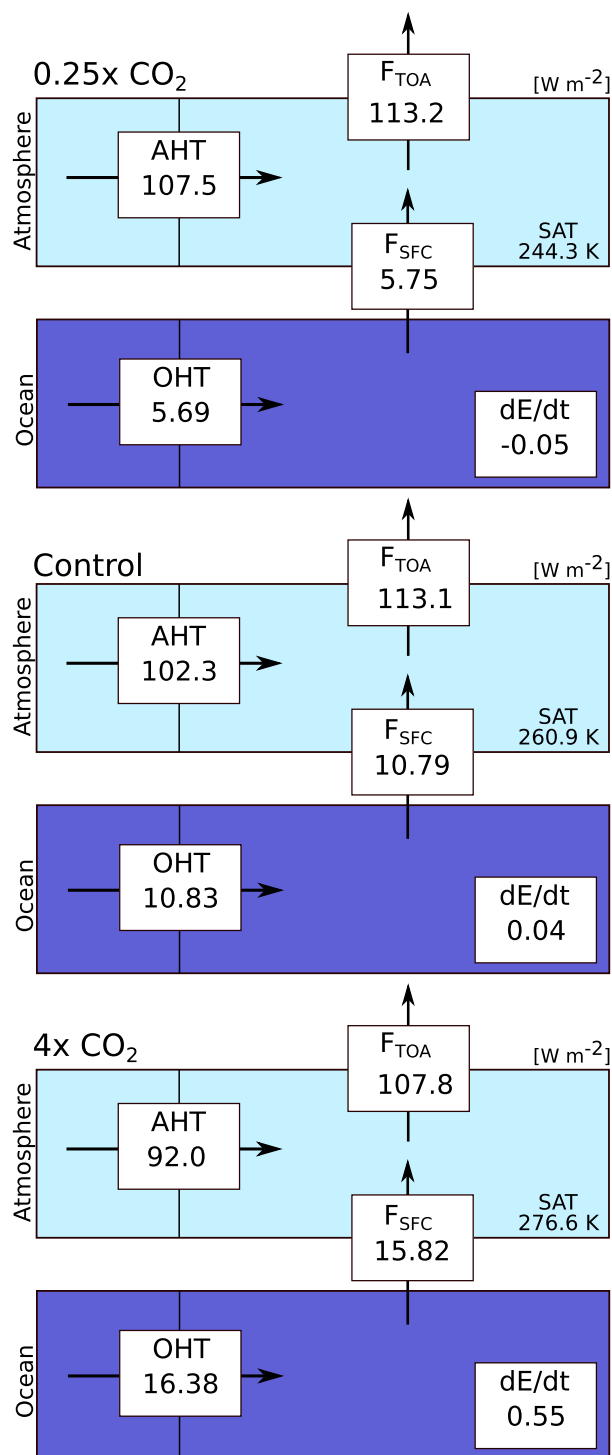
0.25x $CO_2$

$F_{TOA}$
113.2

[W $m^{-2}$]

Atmosphere

AHT
107.5

SAT
244.3 K

$F_{SFC}$
5.75

Ocean

OHT
5.69

dE/dt
-0.05

Control

$F_{TOA}$
113.1

[W $m^{-2}$]

Atmosphere

AHT
102.3

SAT
260.9 K

$F_{SFC}$
10.79

Ocean

OHT
10.83

dE/dt
0.04

4x $CO_2$

$F_{TOA}$
107.8

[W $m^{-2}$]

Atmosphere

AHT
92.0

SAT
276.6 K

$F_{SFC}$
15.82

Ocean

OHT
16.38

dE/dt
0.55